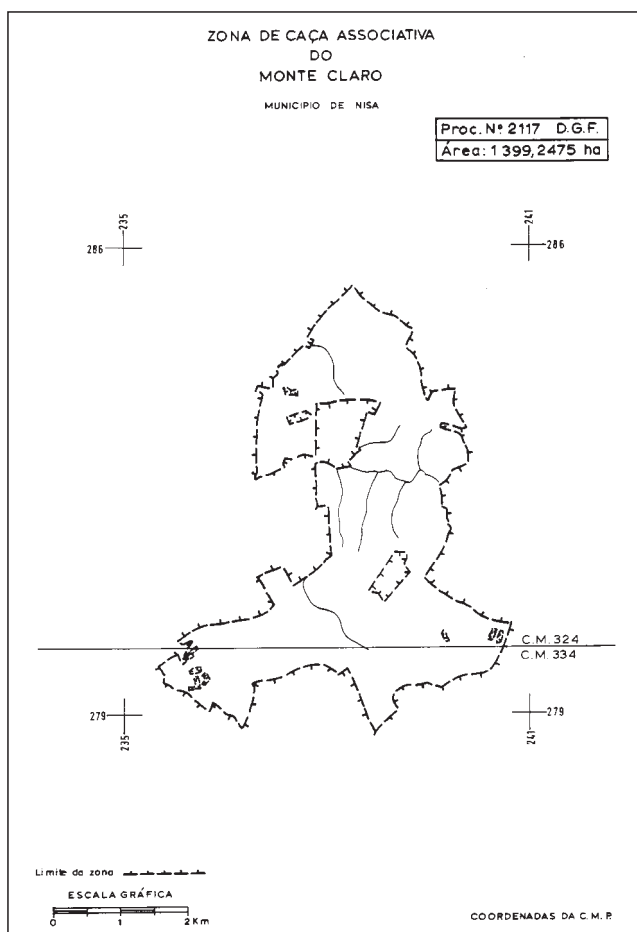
ZONA DE CAÇA ASSOCIATIVA
DO
MONTE CLARO

MUNICIPIO DE NISA

Proc. Nº 2117 D.G.F.

Área: 1 399,2475 ha

235

286

241

286

C.M. 324
C.M. 334

279

235

279

241

Limite da zona

ESCALA GRÁFICA

0 1 2 Km

COORDENADAS DA C.M.P.